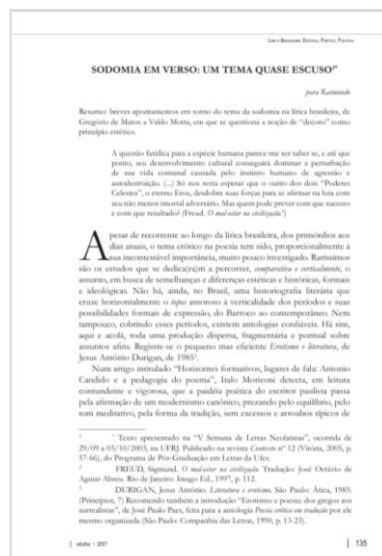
Lira e Brasileira: Erótica, Poética, Política

SODOMIA EM VERSO: UM TEMA QUASE ESCUSO*

para Raimundo

Resumo breves apontamentos em torno do tema da sodomia na lírica brasileira, de Gregório de Matos a Valdo Motta, em que se questiona a noção de "decoro" como princípio estético.

A questão fatídica para a espécie humana parece-me ser saber se, e até que ponto, seu desenvolvimento cultural conseguirá dominar a perturbação de sua vida comunal causada pelo instinto humano de agressão e autodestruição. (...) Só nos resta esperar que o outro dos dois "Poderes Celestes", o eterno Eros, desdobre suas forças para se afirmar na luta com seu não menos imortal adversário. Mas quem pode prever com que sucesso e com que resultado? (Freud. O mal-estar na civilização¹)

Apesar de recorrente ao longo da lírica brasileira, dos primórdios aos dias atuais, o tema erótico na poesia tem sido, proporcionalmente à sua incontestável importância, muito pouco investigado. Raríssimos são os estudos que se dedica[ra]m a percorrer, comparativa e verticalmente, o assunto, em busca de semelhanças e diferenças estéticas e históricas, formais e ideológicas. Não há, ainda, no Brasil, uma historiografia literária que cruze horizontalmente o tópos amoroso à verticalidade dos períodos e suas possibilidades formais de expressão, do Barroco ao contemporâneo. Nem tampouco, cobrindo esses períodos, existem antologias confiáveis. Há sim, aqui e acolá, toda uma produção dispersa, fragmentária e pontual sobre assuntos afins. Registre-se o pequeno mas eficiente Erotismo e literatura, de Jesus Antônio Durigan, de 1985².

Num artigo intitulado "Horizontes formativos, lugares de fala: Antonio Candido e a pedagogia do poema", Ítalo Moriconi detecta, em leitura contundente e vigorosa, que a paidéia poética do escritor paulista passa pela afirmação de um modernismo canônico, prezando pelo equilíbrio, pelo tom meditativo, pela forma da tradição, sem excessos e arroubos típicos de

* Texto apresentado na "V Semana de Letras Neolatinas", ocorrida de 29/09 a 03/10/2003, na UFRJ. Publicado na revista Contexto nº 12 (Vitória, 2005, p. 57-66), do Programa de Pós-Graduação em Letras da Ufes.

¹ FREUD, Sigmund. O mal-estar na civilização. Tradução José Octávio de Aguiar Abreu. Rio de Janeiro: Imago Ed., 1997, p. 112.

² DURIGAN, Jesus Antônio. Literatura e erotismo. São Paulo: Ática, 1985. (Princípios, 7) Recomendo também a introdução "Erotismo e poesia: dos gregos aos surrealistas", de José Paulo Paes, feita para a antologia Poesia erótica em tradução por ele mesmo organizada (São Paulo: Companhia das Letras, 1990, p. 13-23).

| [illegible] • 2007 | 135